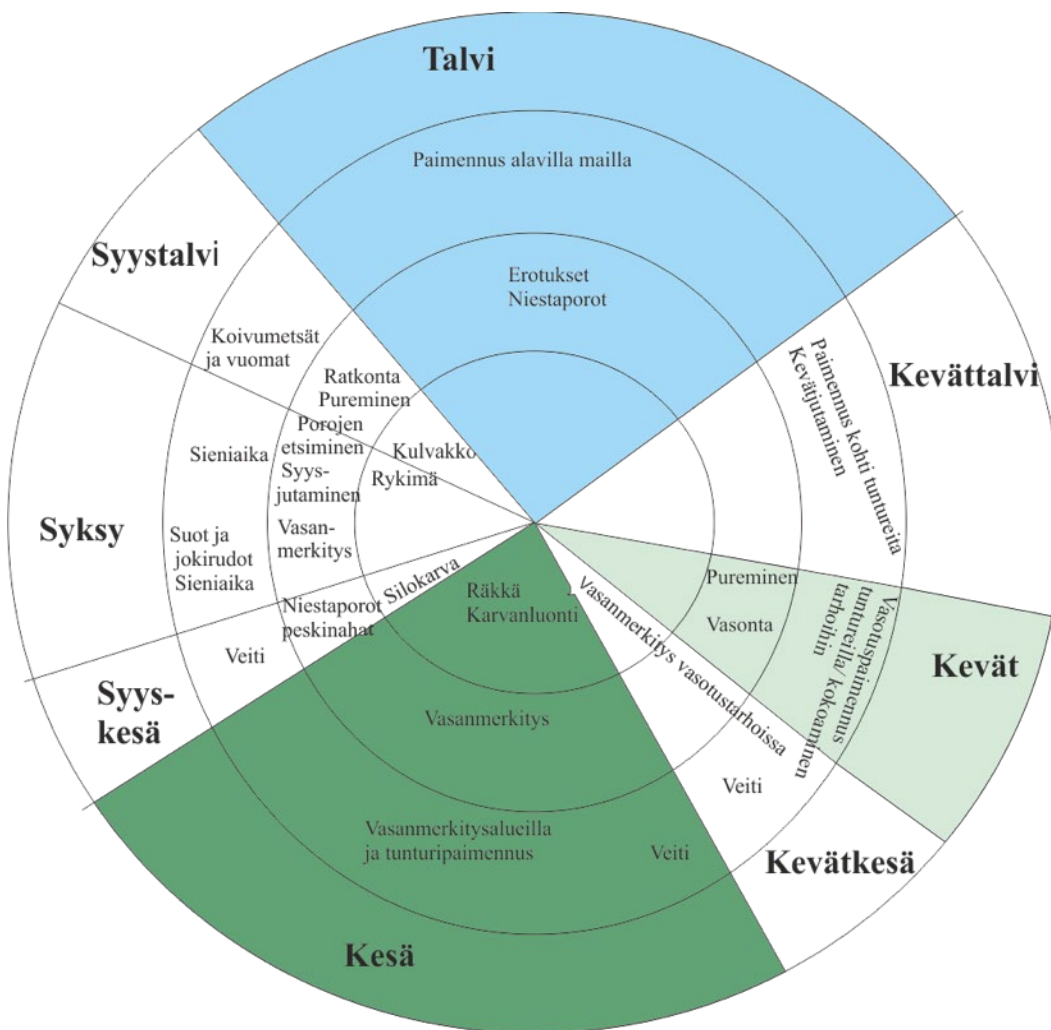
Talvi

Paimennus alavilla mailla

Erotukset Niestaporot

Syystalvi

Koivumetsät ja vuomat

Ratkonta Pureminen

Porojen etsiminen Syysjutaminen

Kulvakko

Rykimä

Sieniaika

Syksy

Suot ja jokirudot Sieniaika

Vasanmerkitys

Silokarva

Niestaporot peskinahat

Veiti

Syyskesä

Räkkä Karvanluonti

Vasanmerkitys

Vasanmerkitysalueilla ja tunturipaimennus

Veiti

Kesä

Kevättalvi

Paimennus kohti tuntureita Kevätjutaminen

Pureminen

Vasonta

Vasotuspaimennus tuntureilla / kokoaminen tarhoihin

Kevät

Vasanmerkitys vasotustarhoissa

Veiti

Kevätkesä